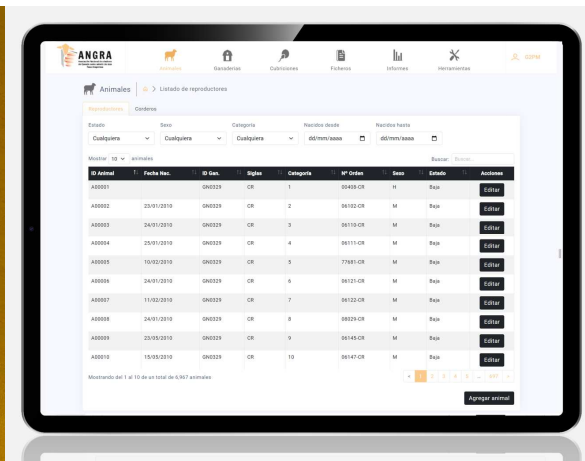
ANGRA

Animales Ganaderías Cubriciones Ficheros Informes Herramientas

GSPM

Animales | > Listado de reproductores

Reproductores Corderos

Estado Cualquiera

Sexo Cualquiera

Categoría Cualquiera

Nacidos desde dd/mm/aaaa

Nacidos hasta dd/mm/aaaa

Mostrar 10 animales

Buscar: Buscar...

| ID Animal | Fecha Nac. | ID Gan. | Siglas | Categoría | Nº Orden | Sexo | Estado | Acciones |
|---|---|---|---|---|---|---|---|---|
| A00001 | | GN0329 | CR | 1 | 00408-CR | H | Baja | Editar |
| A00002 | 23/01/2010 | GN0329 | CR | 2 | 06102-CR | M | Baja | Editar |
| A00003 | 24/01/2010 | GN0329 | CR | 3 | 06110-CR | M | Baja | Editar |
| A00004 | 25/01/2010 | GN0329 | CR | 4 | 06111-CR | M | Baja | Editar |
| A00005 | 10/02/2010 | GN0329 | CR | 5 | 77681-CR | M | Baja | Editar |
| A00006 | 24/01/2010 | GN0329 | CR | 6 | 06121-CR | M | Baja | Editar |
| A00007 | 11/02/2010 | GN0329 | CR | 7 | 06122-CR | M | Baja | Editar |
| A00008 | 24/01/2010 | GN0329 | CR | 8 | 08029-CR | M | Baja | Editar |
| A00009 | 23/05/2010 | GN0329 | CR | 9 | 06145-CR | M | Baja | Editar |
| A00010 | 15/05/2010 | GN0329 | CR | 10 | 06147-CR | M | Baja | Editar |

Mostrando del 1 al 10 de un total de 4,967 animales

« 1 2 3 4 5 ... 497 »

Agregar animal